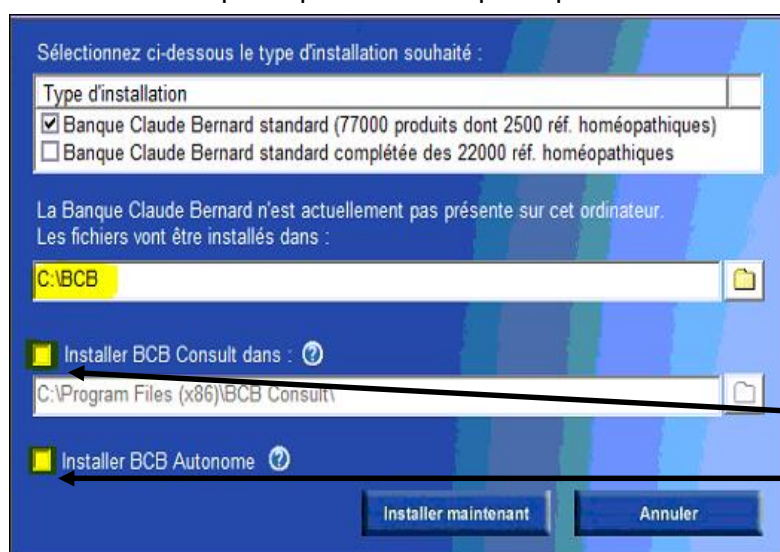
Sélectionnez ci-dessous le type d'installation souhaité :

| Type d'installation |
|---|
| ☑ Banque Claude Bernard standard (77000 produits dont 2500 réf. homéopathiques) |
| ☐ Banque Claude Bernard standard complétée des 22000 réf. homéopathiques |

La Banque Claude Bernard n'est actuellement pas présente sur cet ordinateur. Les fichiers vont être installés dans :

C:\BCB

Installer BCB Consult dans :

C:\Program Files (x86)\BCB Consult\

Installer BCB Autonome

Installer maintenant

Annuler